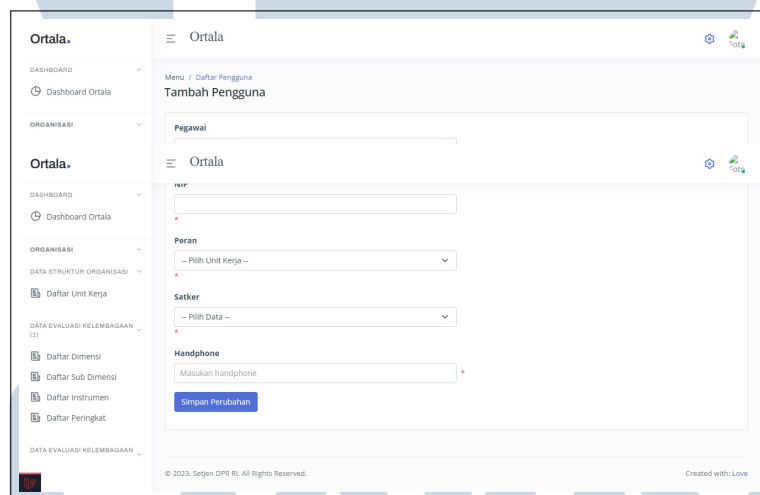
Ortala.

Ortala

DASHBOARD

Dashboard Ortala

ORGANISASI

Menu / Daftar Pengguna

Tambah Pengguna

Pegawai

Ortala.

Ortala

DASHBOARD

Dashboard Ortala

ORGANISASI

DATA STRUKTUR ORGANISASI

Daftar Unit Kerja

DATA EVALUASI KELEMBAGAAN (1)

Daftar Dimensi

Daftar Sub Dimensi

Daftar Instrumen

Daftar Peringkat

DATA EVALUASI KELEMBAGAAN

NIP

*

Peran

-- Pilih Unit Kerja --

*

Satker

-- Pilih Data --

*

Handphone

Masukan handphone *

Simpan Perubahan

© 2023. Setjen DPR RI. All Rights Reserved.

Created with: Love